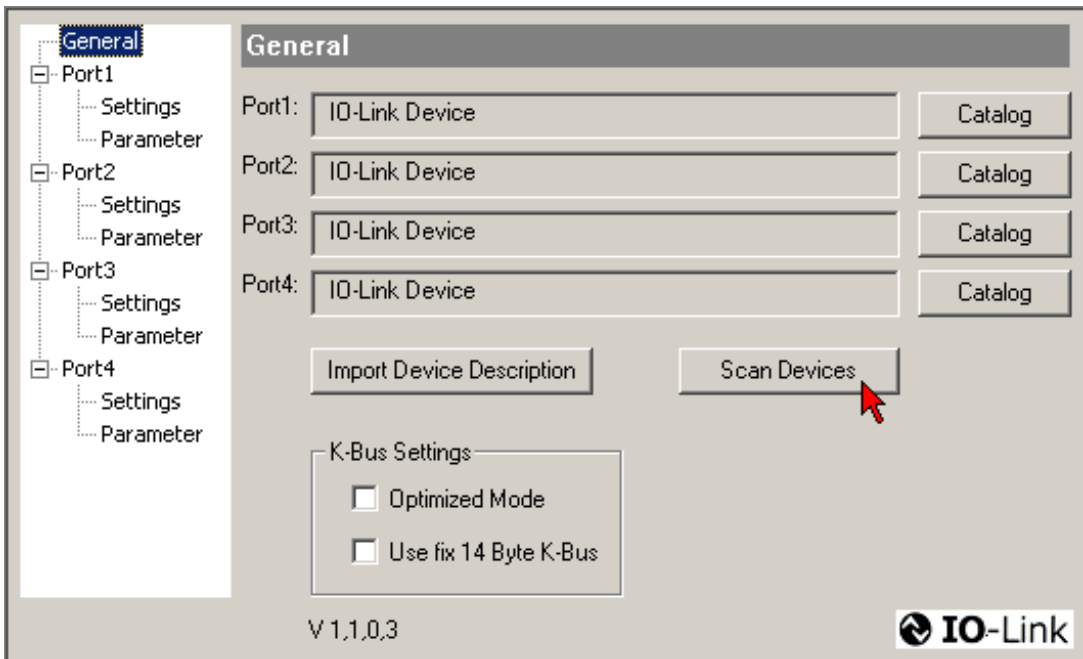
General
Port1
Settings
Parameter
Port2
Settings
Parameter
Port3
Settings
Parameter
Port4
Settings
Parameter

General

Port1: IO-Link Device Catalog
Port2: IO-Link Device Catalog
Port3: IO-Link Device Catalog
Port4: IO-Link Device Catalog

Import Device Description
Scan Devices

K-Bus Settings
Optimized Mode
Use fix 14 Byte K-Bus

V 1,1,0,3

IO-Link